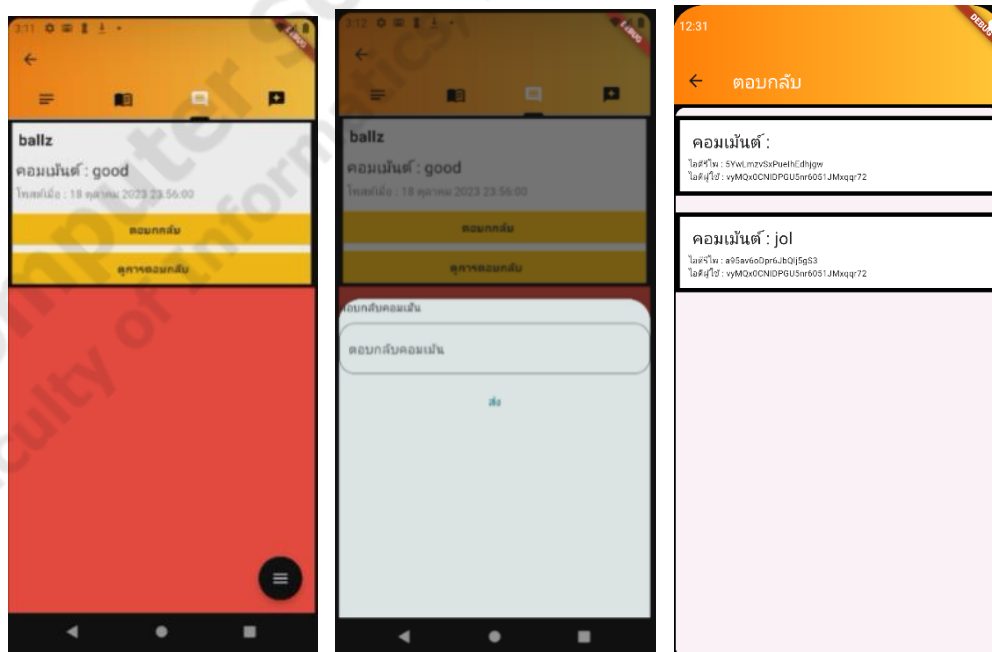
3:11

DEBUG

ballz

คอมเม้นต์ : good

โพสต์เมื่อ : 18 ตุลาคม 2023 23:56:00

ตอบกลับ

ดูการตอบกลับ

3:12

DEBUG

ballz

คอมเม้นต์ : good

โพสต์เมื่อ : 18 ตุลาคม 2023 23:56:00

ตอบกลับ

ดูการตอบกลับ

ตอบกลับคอมเม้น

ตอบกลับคอมเม้น

ส่ง

12:31

DEBUG

ตอบกลับ

คอมเม้นต์ :

ไอดีรีโพ : 5YwLmzvSxPueIhCdhjgw
ไอดีผู้ใช้ : vyMQx0CNIDPGU5nr6051JMxqqr72

คอมเม้นต์ : jol

ไอดีรีโพ : a95av6oDpr6JbQIj5gS3
ไอดีผู้ใช้ : vyMQx0CNIDPGU5nr6051JMxqqr72